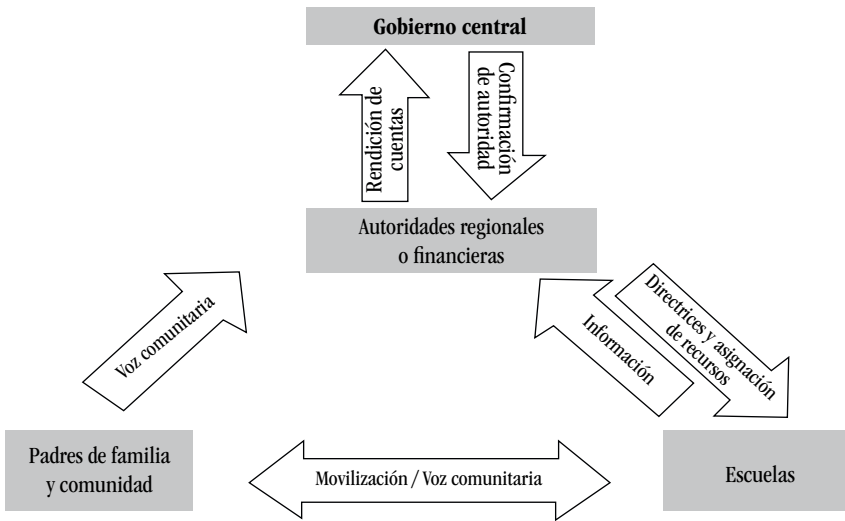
Gobierno central

Rendición de cuentas

Confirmación de autoridad

Autoridades regionales o financieras

Voz comunitaria

Información

Directrices y asignación de recursos

Padres de familia y comunidad

Movilización / Voz comunitaria

Escuelas